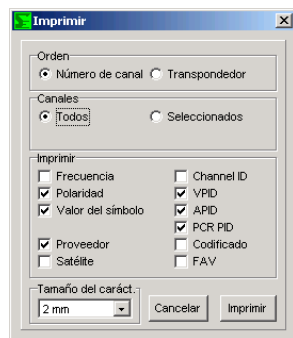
Imprimir

Orden
Número de canal
Transpondedor

Canales
Todos
Seleccionados

Imprimir
Frecuencia
Polaridad
Valor del símbolo
Proveedor
Satélite
Channel ID
VPID
APID
PCR PID
Codificado
FAV

Tamaño del caráct.
2 mm
Cancelar
Imprimir